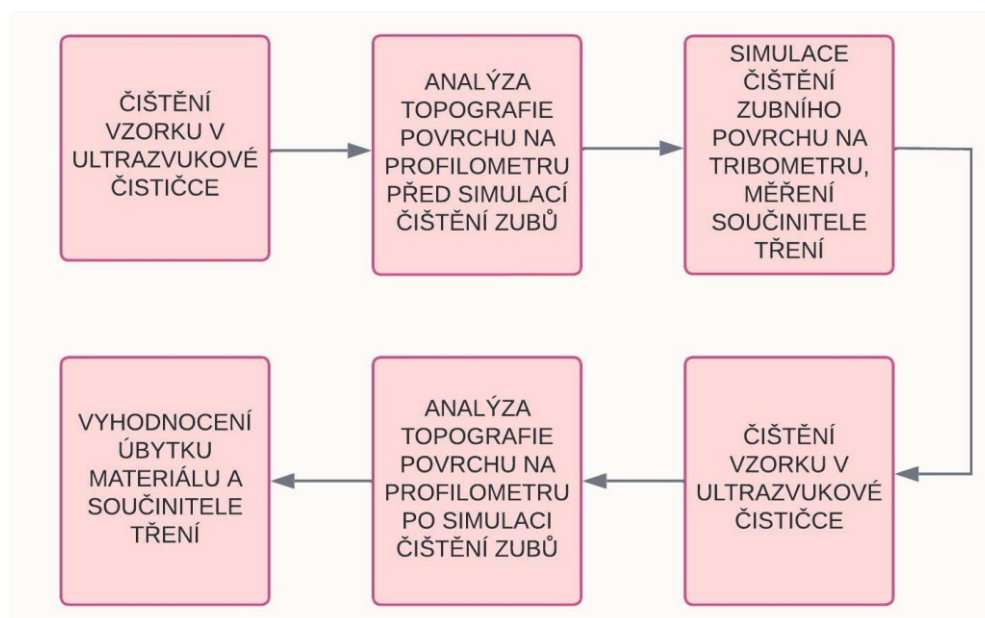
ČIŠTĚNÍ VZORKU V ULTRAZVUKOVÉ ČISTIČCE

ANALÝZA TOPOGRAFIE POVRCHU NA PROFILOMETRU PŘED SIMULACÍ ČIŠTĚNÍ ZUBŮ

SIMULACE ČIŠTĚNÍ ZUBNÍHO POVRCHU NA TRIBOMETRU, MĚŘENÍ SOUČINITELE TŘENÍ

ČIŠTĚNÍ VZORKU V ULTRAZVUKOVÉ ČISTIČCE

ANALÝZA TOPOGRAFIE POVRCHU NA PROFILOMETRU PO SIMULACI ČIŠTĚNÍ ZUBŮ

VYHODNOCENÍ ÚBYTKU MATERIÁLU A SOUČINITELE TŘENÍ